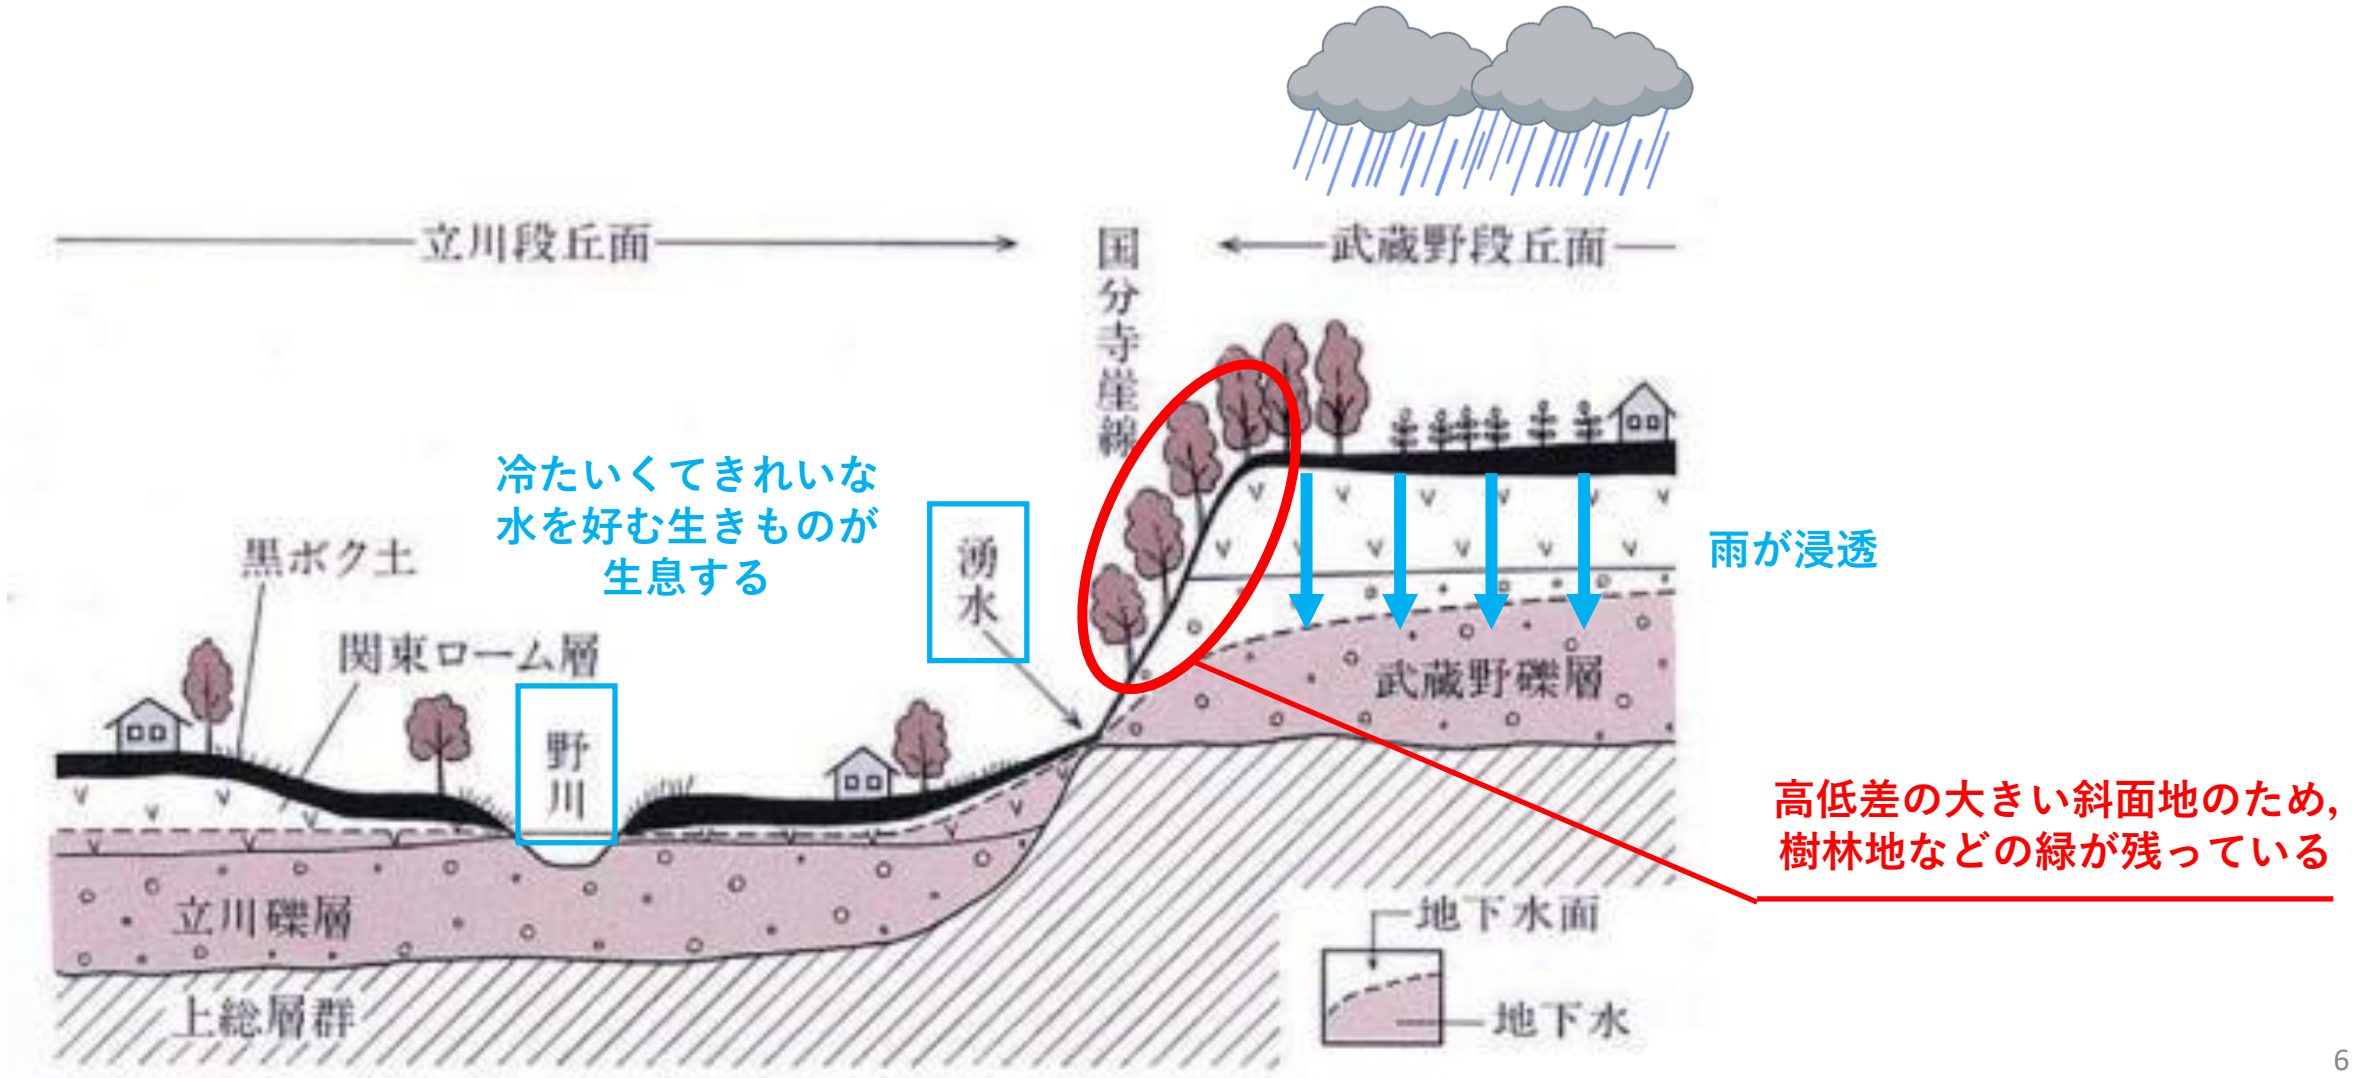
立川段丘面

国分寺崖線

武蔵野段丘面

冷たいくてきれいな水を好む生きものが生息する

黒ボク土

関東ローム層

野川

湧水

雨が浸透

武蔵野礫層

高低差の大きい斜面地のため，樹林地などの緑が残っている

立川礫層

上総層群

地下水面

地下水

6